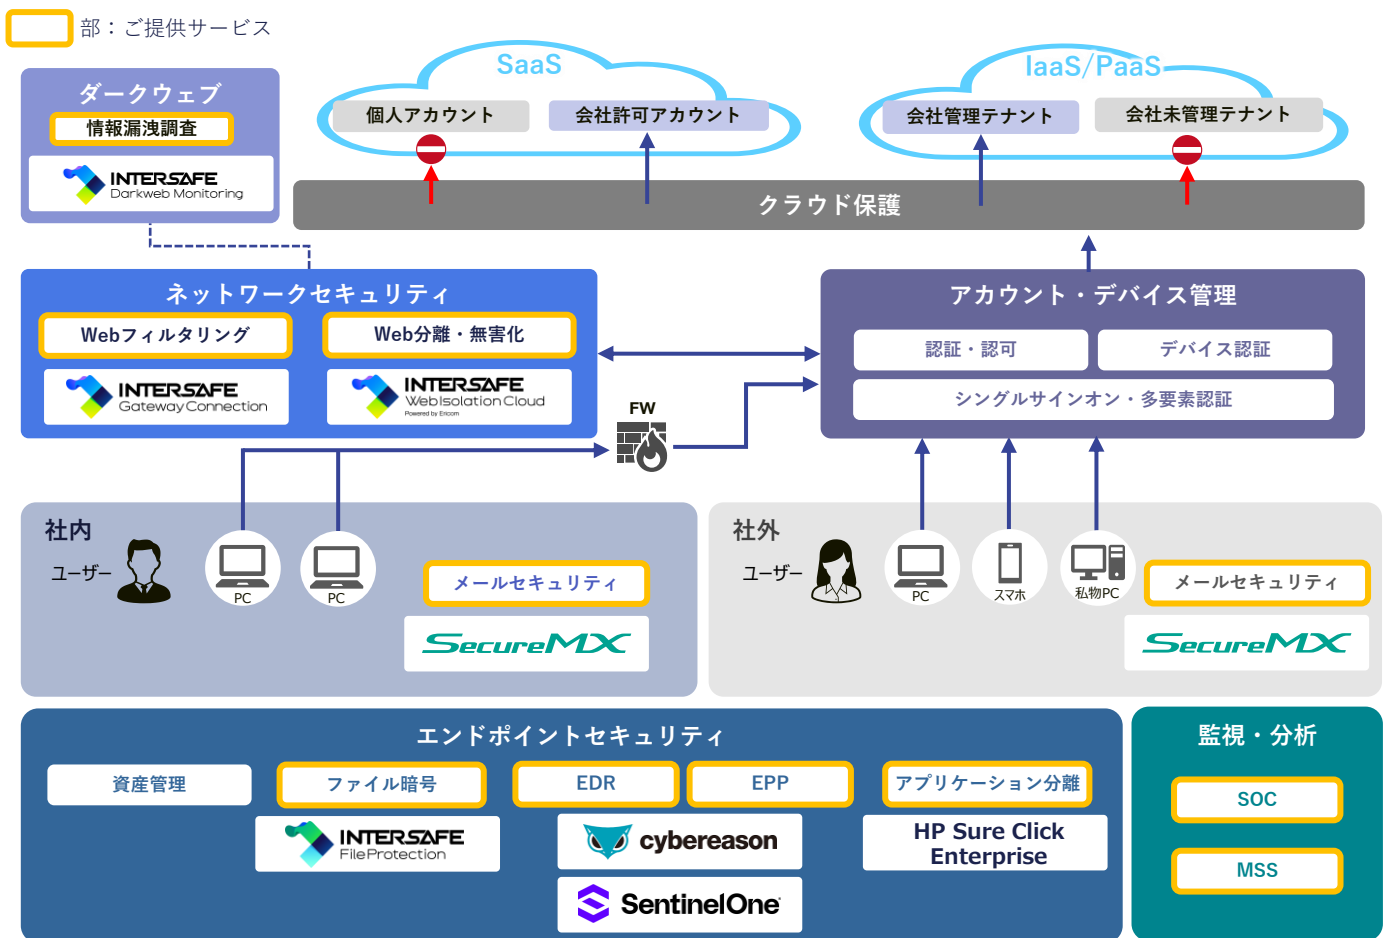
部：ご提供サービス

ダークウェブ
情報漏洩調査
INTERSAFE Darkweb Monitoring

SaaS
個人アカウント
会社許可アカウント

IaaS/PaaS
会社管理テナント
会社未管理テナント

クラウド保護

ネットワークセキュリティ
Webフィルタリング
Web分離・無害化
INTERSAFE Gateway Connection
INTERSAFE WebIsolation Cloud
Powered by Ericom

FW

アカウント・デバイス管理
認証・認可
デバイス認証
シングルサインオン・多要素認証

社内
ユーザー
PC
PC
メールセキュリティ
SecureMX

社外
ユーザー
PC
スマホ
私物PC
メールセキュリティ
SecureMX

エンドポイントセキュリティ
資産管理
ファイル暗号
EDR
EPP
アプリケーション分離
INTERSAFE FileProtection
cybereason
SentinelOne
HP Sure Click Enterprise

監視・分析
SOC
MSS